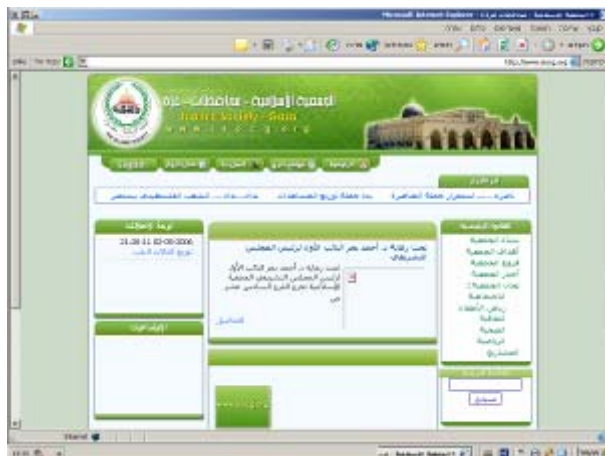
Microsoft Internet Explorer

الجمعية الإسلامية - محافظات - غزة
Islamic Society - Gaza

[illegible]

تحت رعاية د. أحمد بحر النائب الأول لرئيس المجلس التشريعي

تحت رعاية د. أحمد بحر النائب الأول لرئيس المجلس التشريعي الجمعية الإسلامية تخرج الفوج السادس عشر من

التفاصيل

21-08-11 02-08-2006

القائمة الرئيسية
نبذة عن الجمعية
أهداف الجمعية
فروع الجمعية
أخبار الجمعية
نشاطات الجمعية
رياض الأطفال
المشاريع

تسجيل

Internet